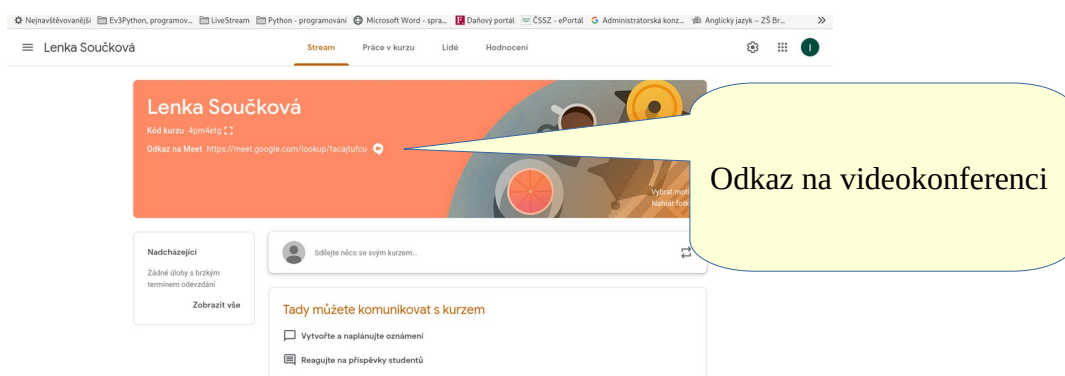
Nejnavštěvovanější Ev3Python, programov... LiveStream Python - programování Microsoft Word - spra... Daňový portál ČSSZ - ePortál Administrátorská konz... Anglický jazyk – ZŠ Br... »

Lenka Součková

Stream Práce v kurzu Lidé Hodnocení

I

Lenka Součková

Kód kurzu 4pm4etg

Odkaz na Meet https://meet.google.com/lookup/facajtufcu

Vybrat moti
Nahrát fotk

Odkaz na videokonferenci

Nadcházející

Žádné úlohy s brzkým termínem odevzdání

Zobrazit vše

Sdílejte něco se svým kurzem...

Tady můžete komunikovat s kurzem

Vytvořte a naplánujte oznámení

Reagujte na příspěvky studentů